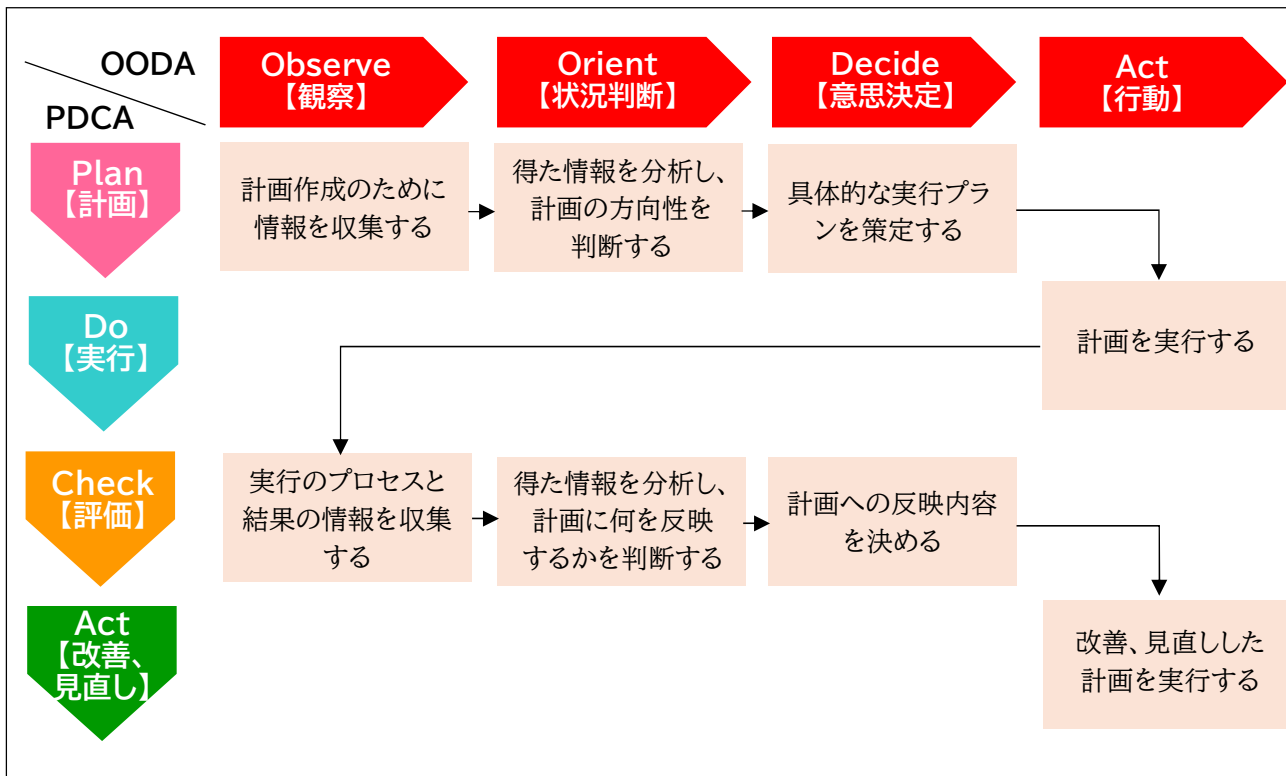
OODA
PDCA

Observe
【観察】

Orient
【状況判断】

Decide
【意思決定】

Act
【行動】

Plan
【計画】

計画作成のために情報を収集する

得た情報を分析し、計画の方向性を判断する

具体的な実行プランを策定する

Do
【実行】

計画を実行する

Check
【評価】

実行のプロセスと結果の情報を収集する

得た情報を分析し、計画に何を反映するかを判断する

計画への反映内容を決める

Act
【改善、見直し】

改善、見直しした計画を実行する